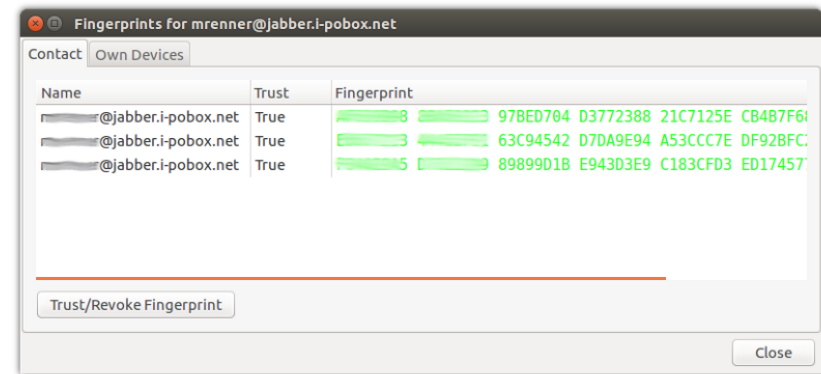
Fingerprints for mrenner@jabber.i-pobox.net

Contact | Own Devices

| Name | Trust | Fingerprint |
|---|---|---|
| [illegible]@jabber.i-pobox.net | True | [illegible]8 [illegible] 97BED704 D3772388 21C7125E CB4B7F6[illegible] |
| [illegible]@jabber.i-pobox.net | True | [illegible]3 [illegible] 63C94542 D7DA9E94 A53CCC7E DF92BFC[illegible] |
| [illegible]@jabber.i-pobox.net | True | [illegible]5 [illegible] 89899D1B E943D3E9 C183CFD3 ED17457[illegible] |

Trust/Revoke Fingerprint

Close